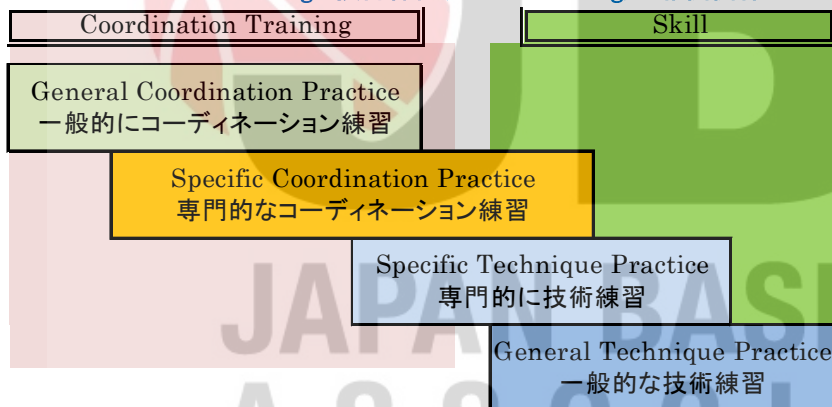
Coordination Training

Skill

General Coordination Practice
一般的にコーディネーション練習

Specific Coordination Practice
専門的なコーディネーション練習

Specific Technique Practice
専門的に技術練習

General Technique Practice
一般的な技術練習

JAPAN BAS